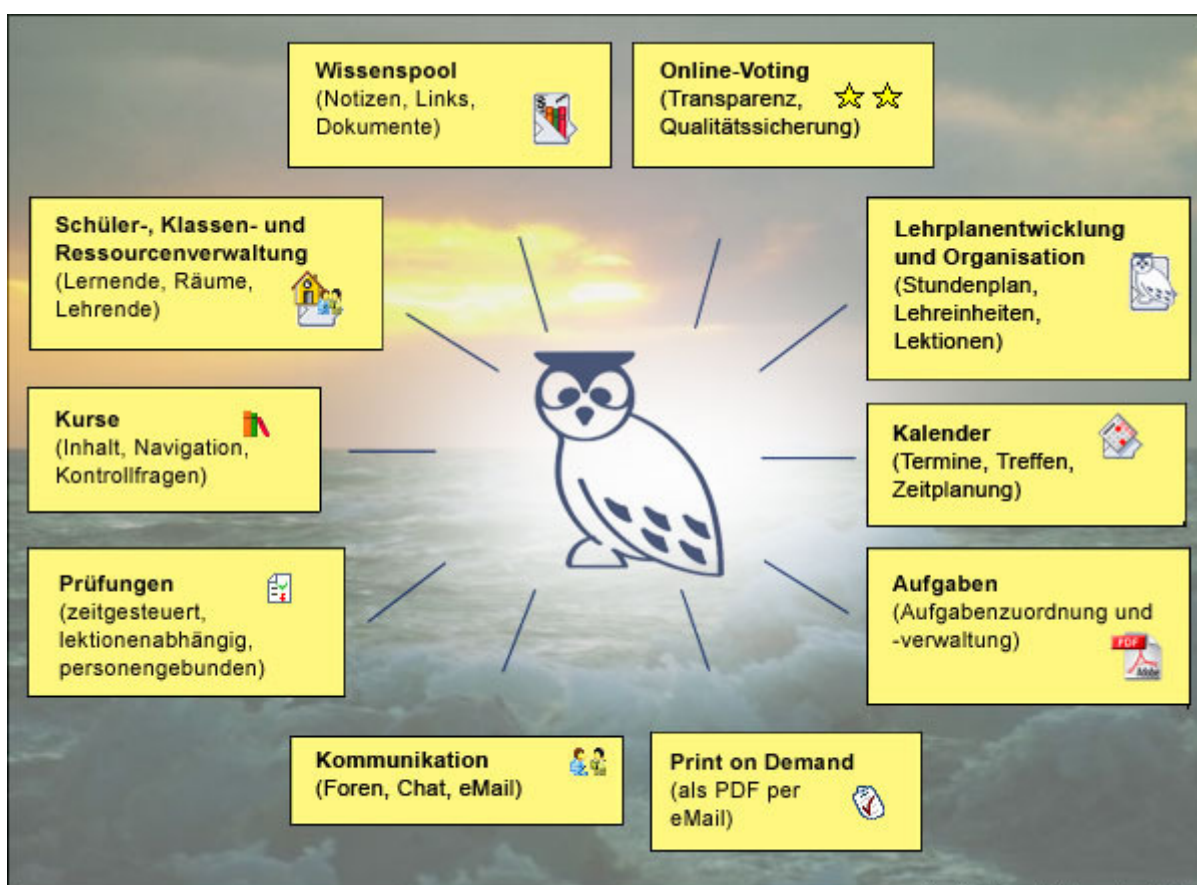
**Wissenspool**
(Notizen, Links, Dokumente)

**Online-Voting**
(Transparenz, Qualitätssicherung)

**Schüler-, Klassen- und Ressourcenverwaltung**
(Lernende, Räume, Lehrende)

**Lehrplanentwicklung und Organisation**
(Stundenplan, Lehreinheiten, Lektionen)

**Kurse**
(Inhalt, Navigation, Kontrollfragen)

**Kalender**
(Termine, Treffen, Zeitplanung)

**Prüfungen**
(zeitgesteuert, lektionenabhängig, personengebunden)

**Aufgaben**
(Aufgabenzuordnung und -verwaltung)

PDF

**Kommunikation**
(Foren, Chat, eMail)

**Print on Demand**
(als PDF per eMail)